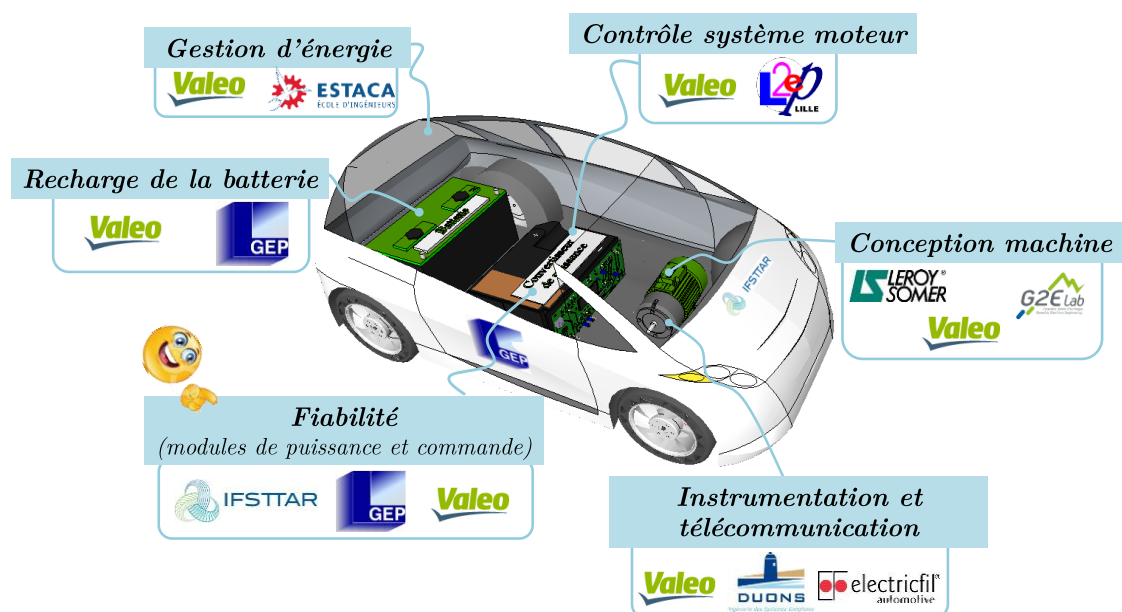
Gestion d'énergie

Valeo ESTACA ÉCOLE D'INGÉNIEURS

Contrôle système moteur

Valeo L2EP LILLE

Recharge de la batterie

Valeo GEP

Conception machine

LEROY SOMER G2ELab Valeo

IFSTTAR

GEP

Fiabilité
(modules de puissance et commande)

IFSTTAR GEP Valeo

Instrumentation et télécommunication

Valeo DUONS electricfil automotive